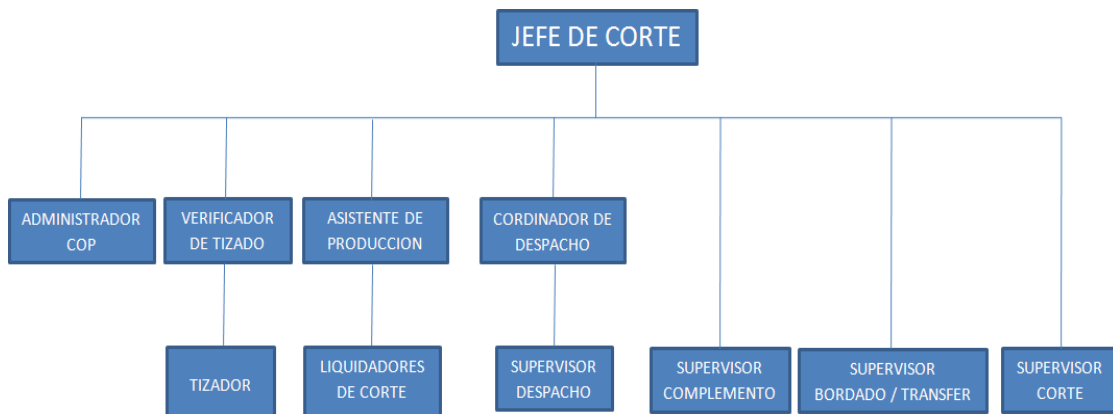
JEFE DE CORTE

ADMINISTRADOR COP

VERIFICADOR DE TIZADO

ASISTENTE DE PRODUCCION

CORDINADOR DE DESPACHO

TIZADOR

LIQUIDADORES DE CORTE

SUPERVISOR DESPACHO

SUPERVISOR COMPLEMENTO

SUPERVISOR BORDADO / TRANSFER

SUPERVISOR CORTE